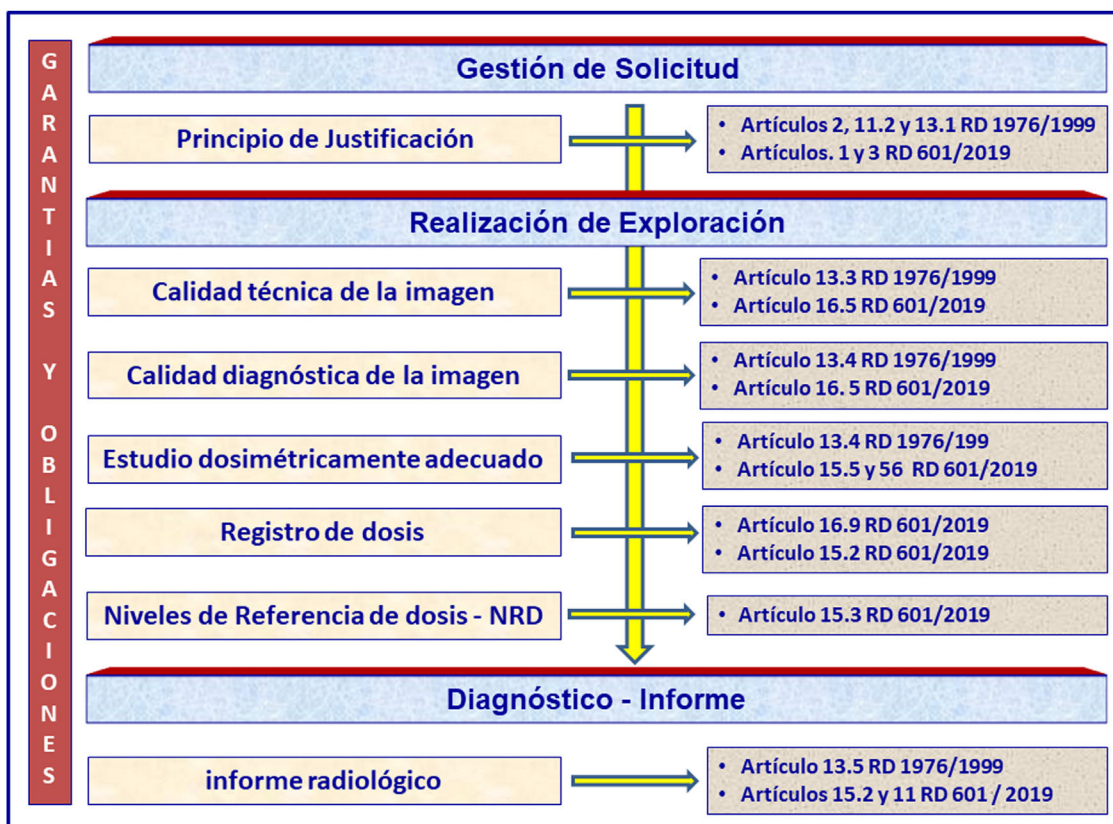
GARANTIAS Y OBLIGACIONES

Gestión de Solicitud

Principio de Justificación

- Artículos 2, 11.2 y 13.1 RD 1976/1999
- Artículos. 1 y 3 RD 601/2019

Realización de Exploración

Calidad técnica de la imagen

- Artículo 13.3 RD 1976/1999
- Artículo 16.5 RD 601/2019

Calidad diagnóstica de la imagen

- Artículo 13.4 RD 1976/1999
- Artículo 16. 5 RD 601/2019

Estudio dosimétricamente adecuado

- Artículo 13.4 RD 1976/199
- Artículo 15.5 y 56 RD 601/2019

Registro de dosis

- Artículo 16.9 RD 601/2019
- Artículo 15.2 RD 601/2019

Niveles de Referencia de dosis - NRD

- Artículo 15.3 RD 601/2019

Diagnóstico - Informe

informe radiológico

- Artículo 13.5 RD 1976/1999
- Artículos 15.2 y 11 RD 601 / 2019